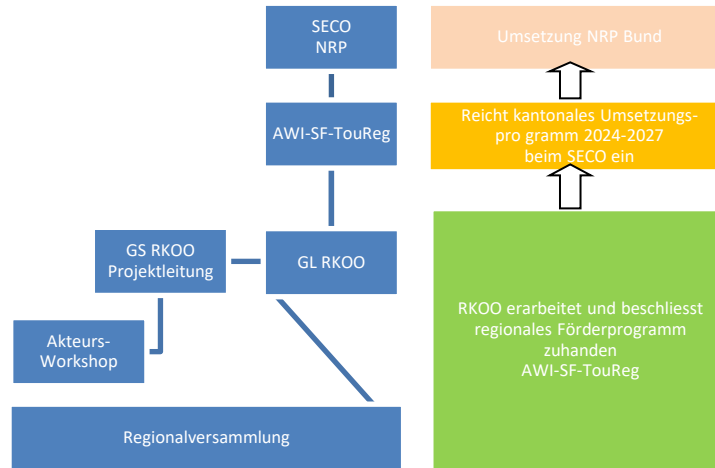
SECO
NRP

AWI-SF-TouReg

GS RKOO
Projektleitung

GL RKOO

Akteurs-
Workshop

Regionalversammlung

Umsetzung NRP Bund

Reicht kantonales Umsetzungspro gramm 2024-2027 beim SECO ein

RKOO erarbeitet und beschliesst regionales Förderprogramm zuhanden AWI-SF-TouReg